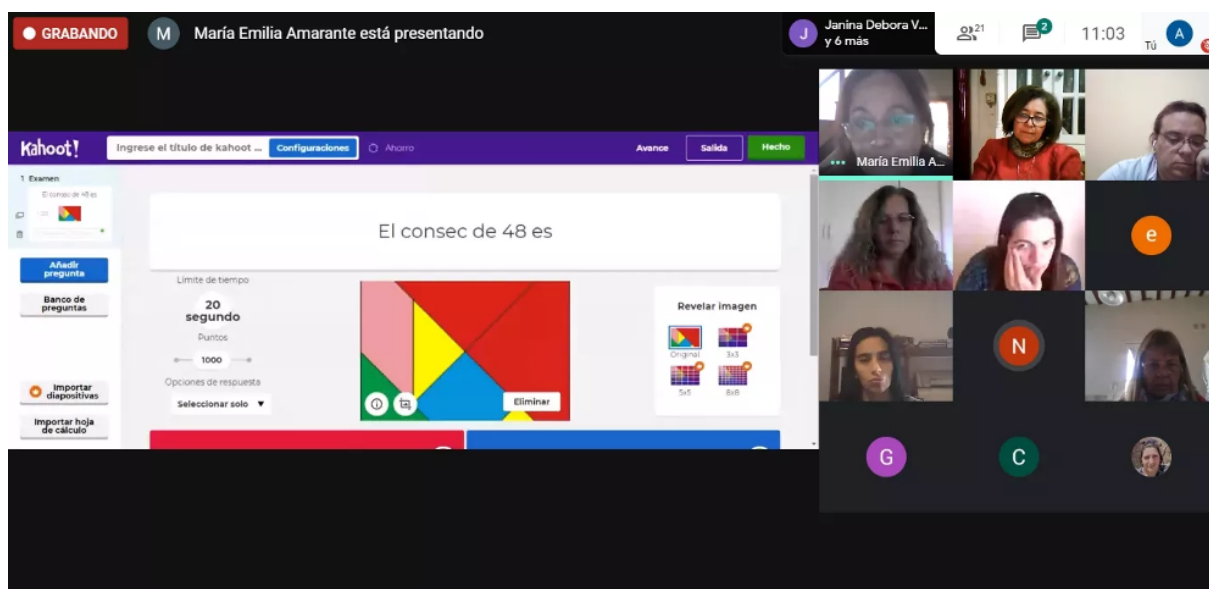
GRABANDO
M María Emilia Amarante está presentando
J Janina Debora V... y 6 más
21
2
11:03
Tú A

Kahoot!
Ingrese el título de kahoot ...
Configuraciones
Ahorro
Avance
Salida
Hecho

1 Examen
El consec de 48 es

Añadir pregunta
Banco de preguntas
Importar diapositivas
Importar hoja de cálculo

El consec de 48 es

Límite de tiempo
20 segundo
Puntos
1000
Opciones de respuesta
Seleccionar solo

Eliminar

Revelar imagen
Original
3x3
5x5
8x8

María Emilia A...
e
N
G
C